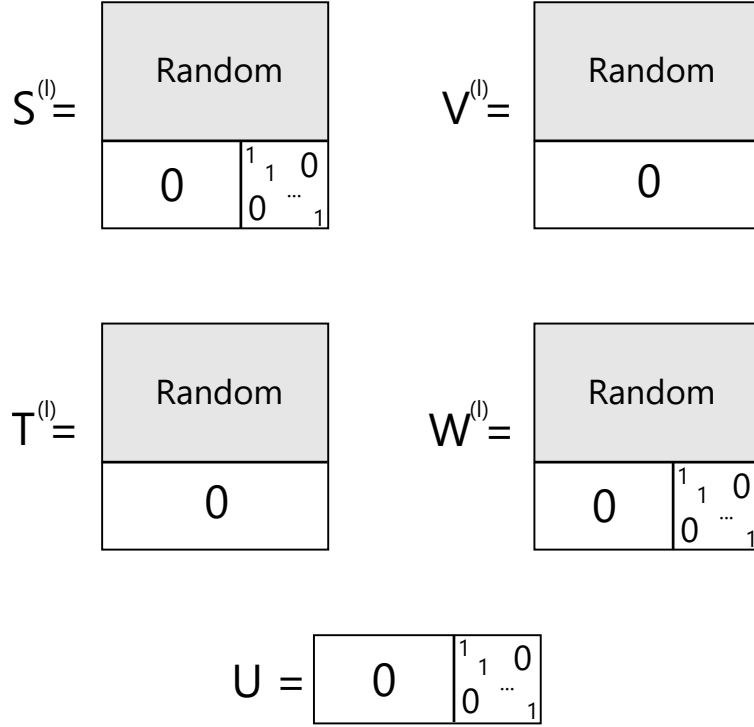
$S^{(l)}=$ Random 0 $\begin{matrix}1 & & 0\\ & 1 & \\ 0 & \cdots & 1\end{matrix}$

$V^{(l)}=$ Random 0

$T^{(l)}=$ Random 0

$W^{(l)}=$ Random 0 $\begin{matrix}1 & & 0\\ & 1 & \\ 0 & \cdots & 1\end{matrix}$

$U =$ 0 $\begin{matrix}1 & & 0\\ & 1 & \\ 0 & \cdots & 1\end{matrix}$